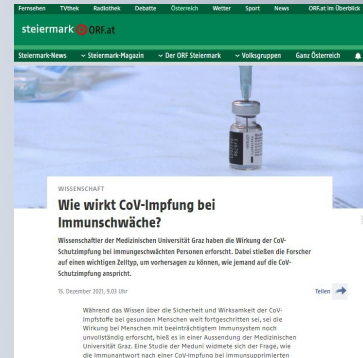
Fernsehen TVthek Radiothek Debatte Österreich Wetter Sport News ORF.at im Überblick

steiermark ORF.at

Steiermark-News ⌄ Steiermark-Magazin ⌄ Der ORF Steiermark ⌄ Volksgruppen Ganz Österreich

WISSENSCHAFT

Wie wirkt CoV-Impfung bei Immunschwäche?

Wissenschafter der Medizinischen Universität Graz haben die Wirkung der CoV-Schutzimpfung bei immungeschwächten Personen erforscht. Dabei stießen die Forscher auf einen wichtigen Zeittyp, um vorhersagen zu können, wie jemand auf die CoV-Schutzimpfung anspricht.

15. Dezember 2021, 9.03 Uhr

Teilen

Während das Wissen über die Sicherheit und Wirksamkeit der CoV-Impfstoffe bei gesunden Menschen weit fortgeschritten sei, sei die Wirkung bei Menschen mit beeinträchtigtem Immunsystem noch unvollständig erforscht, hieß es in einer Aussendung der Medizinischen Universität Graz. Eine Studie der Meduni widmete sich der Frage, wie die Immunantwort nach einer CoV-Impfung bei immunsupprimierten